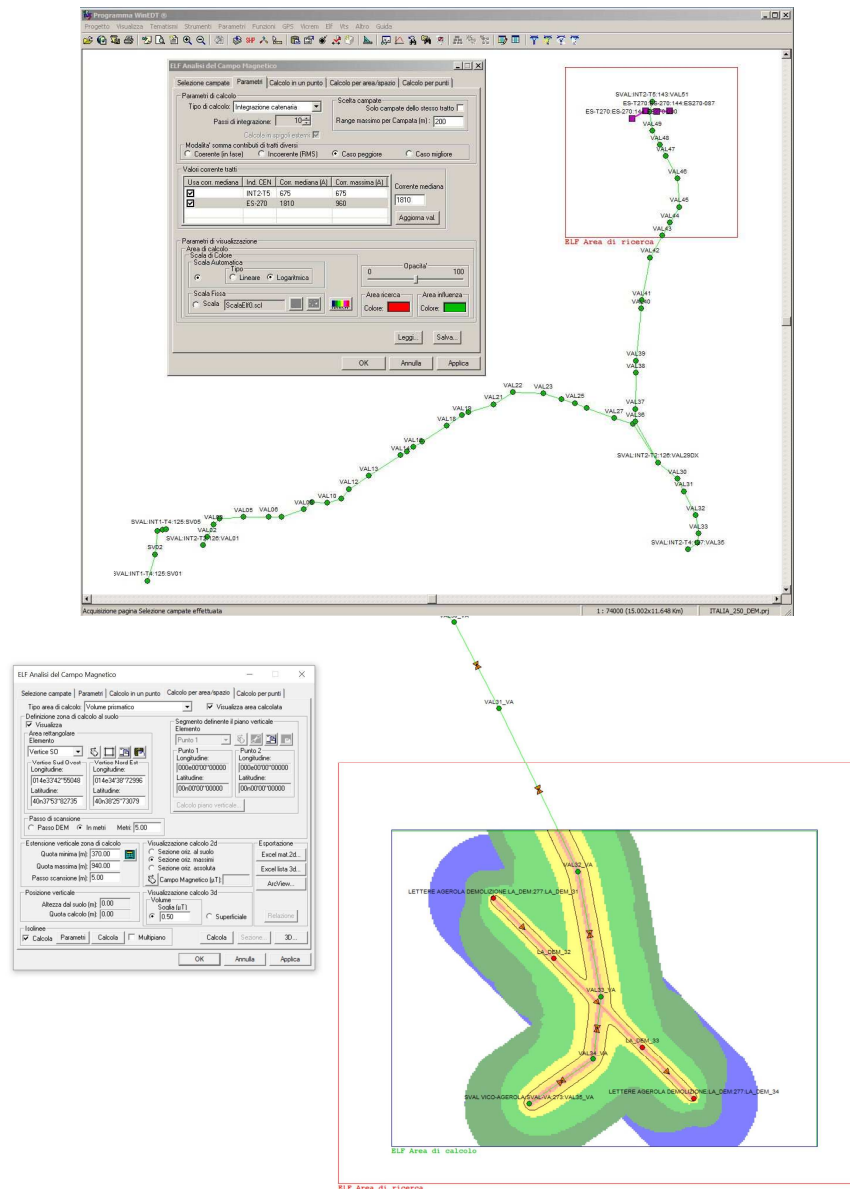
Programma WinEDT ®

Progetto Visualizza Tematismi Strumenti Parametri Funzioni GPS Vicreen Elf Vts Altro Guida

ELF Analisi del Campo Magnetico

Selezione campate | Parametri | Calcolo in un punto | Calcolo per area/spazio | Calcolo per punti

Parametri di calcolo
Tipo di calcolo: Integrazione catenaria
Passi di integrazione: 10
Calcola in spigoli esterni
Scelta campate
Solo campate dello stesso tratto
Range massimo per Campata (m): 200
Modalita' somma contributi di tratti diversi
Corrente (in fase) Incoerente (RMS) Caso peggiore Caso migliore

Valori corrente tratti
| Usa corr. mediana | Ind. CEN | Corr. mediana (A) | Corr. massima (A) |
|---|---|---|---|
| ☑ | INT2-T5 | 675 | 675 |
| ☑ | ES-270 | 1810 | 960 |

Corrente mediana
1810
Aggiorna val.

Parametri di visualizzazione
Area di calcolo
Scala di Colore
Scala Automatica
Tipo
Lineare Logaritmica
Scala Fissa
Scala ScalaElf0.scl
Opacita'
0 100
Area ricerca
Colore:
Area influenza
Colore:

Leggi... Salva...
OK Annulla Applica

SVAL:INT2-T5:143:VAL51
ES-T270:ES-270:144:ES270-587
ES-T270:ES-270:14
VAL49
VAL48
VAL47
VAL46
VAL45
VAL44
VAL43
ELF Area di ricerca
VAL42
VAL41
VAL40
VAL39
VAL38
VAL37
VAL36
VAL27
VAL25
VAL23
VAL22
VAL21
VAL19
VAL18
VAL1
VAL15
VAL13
VAL12
VAL10
VAL09
VAL06
VAL05
VAL03
VAL02
SVAL:INT2-T2:126:VAL29DX
VAL30
VAL31
VAL32
VAL33
SVAL:INT2-T4:127:VAL35
SVAL:INT1-T4:125:SV05
SVAL:INT2-T3:126:VAL01
SV02
SVAL:INT1-T4:125:SV01

Acquisizione pagina Selezione campate effettuata
1 : 74000 (15.002x11.648 Km)
ITALIA_250_DEM.prj

ELF Analisi del Campo Magnetico

Selezione campate | Parametri | Calcolo in un punto | Calcolo per area/spazio | Calcolo per punti

Tipo area di calcolo: Volume prismatico
Visualizza area calcolata
Definizione zona di calcolo al suolo
Visualizza
Area rettangolare
Elemento
Vertice SO
Vertice Sud Ovest
Longitudine:
014e33'42"55048
Latitudine:
40n37'53"82735
Vertice Nord Est
Longitudine:
014e34'38"72996
Latitudine:
40n38'25"73079
Segmento definente il piano verticale
Elemento
Punto 1
Punto 1
Longitudine:
000e00'00"00000
Latitudine:
00n00'00"00000
Punto 2
Longitudine:
000e00'00"00000
Latitudine:
00n00'00"00000
Calcolo piano verticale...
Passo di scansione
Passo DEM In metri Metri 5.00
Estensione verticale zona di calcolo
Quota minima (m): 370.00
Quota massima (m): 940.00
Passo scansione (m): 5.00
Visualizzazione calcolo 2d
Sezione oriz. al suolo
Sezione oriz. massimi
Sezione oriz. assoluta
Campo Magnetico (µT)
Esportazione
Excel mat.2d...
Excel lista 3d...
ArcView...
Posizione verticale
Altezza dal suolo (m): 0.00
Quota calcolo (m): 0.00
Visualizzazione calcolo 3d
Volume
Soglia (µT)
0.50
Superficiale
Relazione
Isolinee
Calcola Parametri Calcola Multipiano
Calcola Sezione... 3D...
OK Annulla Applica

VAL31_VA
VAL32_VA
LETTERE AGEROLA DEMOLIZIONE:LA_DEM:277:LA_DEM_31
LA_DEM_32
VAL33_VA
LA_DEM_33
VAL34_VA
SVAL VICO-AGEROLA:SVAL:VA:273:VAL35_VA
LETTERE AGEROLA DEMOLIZIONE:LA_DEM:277:LA_DEM_34
ELF Area di calcolo
ELF Area di ricerca